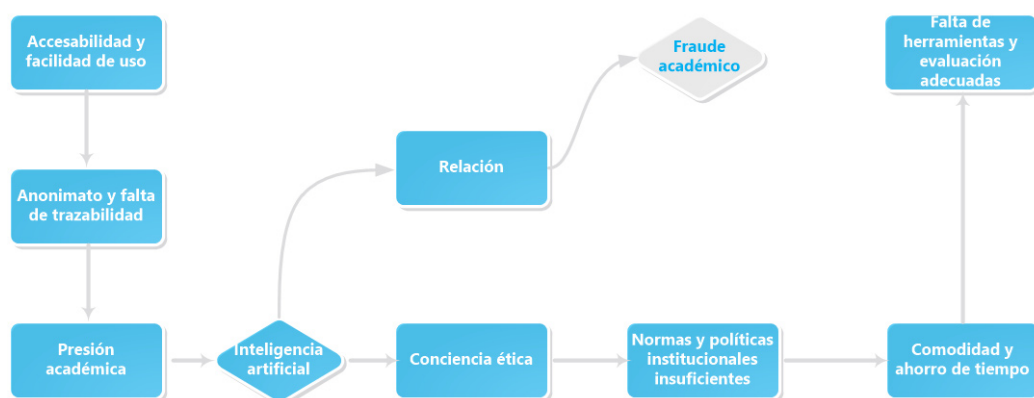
Accesabilidad y facilidad de uso

Anonimato y falta de trazabilidad

Presión académica

Inteligencia artificial

Relación

Fraude académico

Conciencia ética

Normas y políticas institucionales insuficientes

Comodidad y ahorro de tiempo

Falta de herramientas y evaluación adecuadas